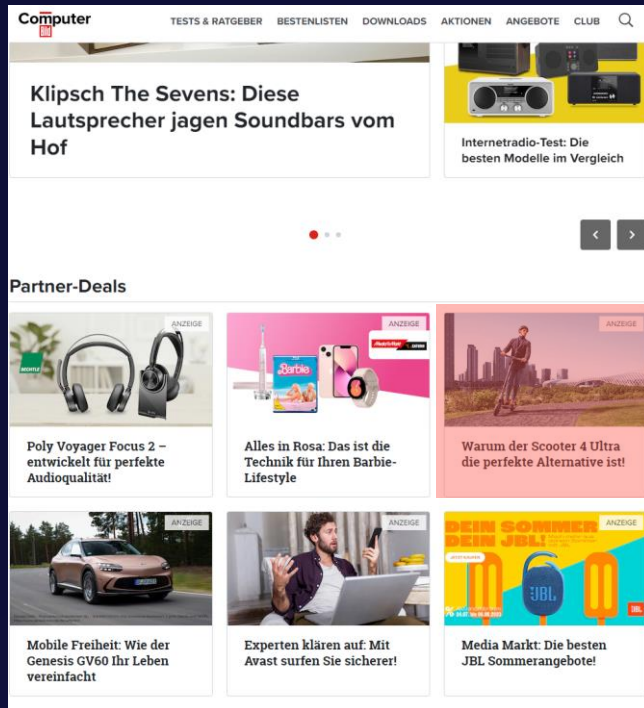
Computer BILD

TESTS & RATGEBER BESTENLISTEN DOWNLOADS AKTIONEN ANGEBOTE CLUB

Klipsch The Sevens: Diese Lautsprecher jagen Soundbars vom Hof

Internetradio-Test: Die besten Modelle im Vergleich

Partner-Deals

ANZEIGE

Poly Voyager Focus 2 – entwickelt für perfekte Audioqualität!

ANZEIGE

Alles in Rosa: Das ist die Technik für Ihren Barbie-Lifestyle

ANZEIGE

Warum der Scooter 4 Ultra die perfekte Alternative ist!

ANZEIGE

Mobile Freiheit: Wie der Genesis GV60 Ihr Leben vereinfacht

ANZEIGE

Experten klären auf: Mit Avast surfen Sie sicherer!

DEIN SOMMER DEIN JBL!

ANZEIGE

Media Markt: Die besten JBL Sommerangebote!